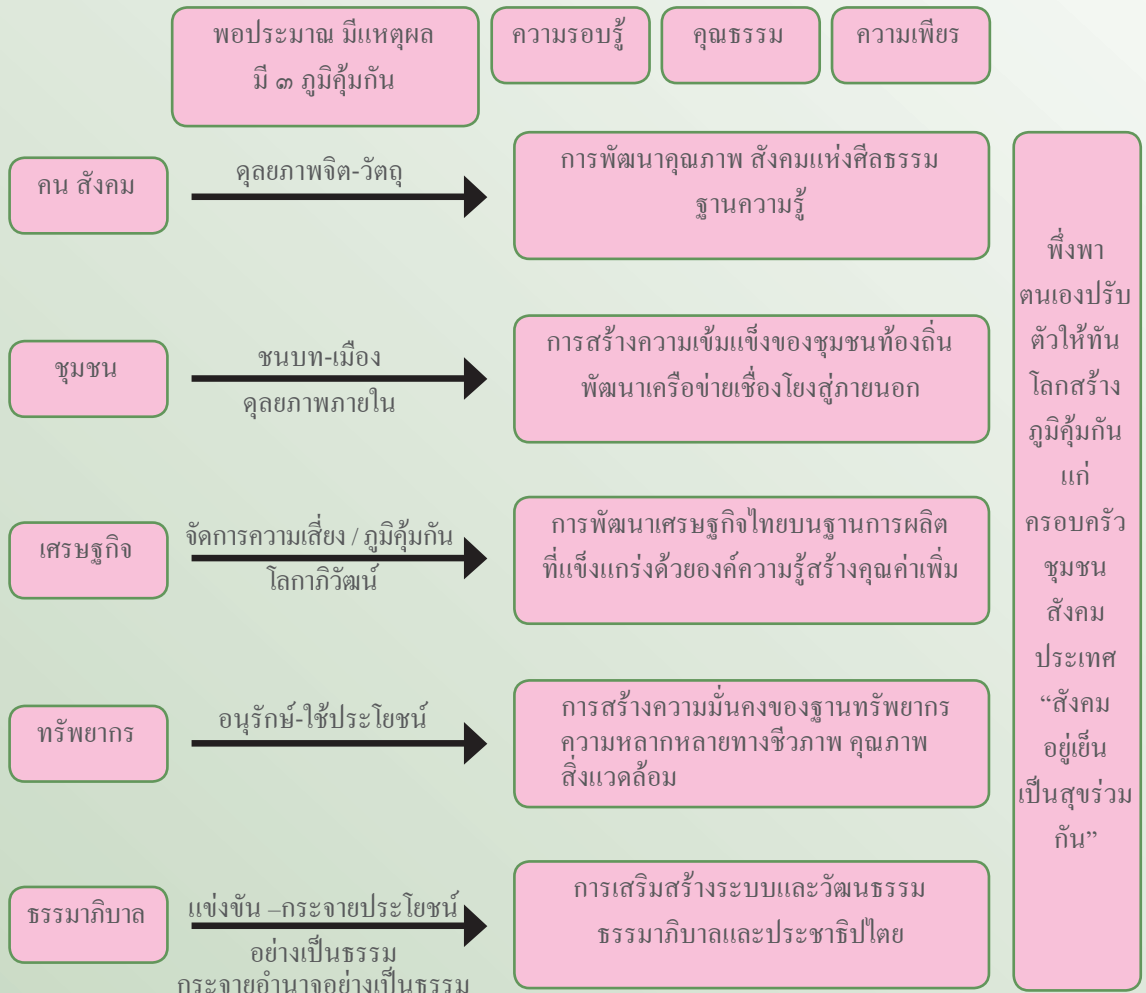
พอประมาณ มีเหตุผล มี ๓ ภูมิคุ้มกัน

ความรอบรู้

คุณธรรม

ความเพียร

คน สังคม

ดุลยภาพจิต-วัตถุ

การพัฒนาคุณภาพ สังคมแห่งศีลธรรม ฐานความรู้

ชุมชน

ชนบท-เมือง ดุลยภาพภายใน

การสร้างความเข้มแข็งของชุมชนท้องถิ่น พัฒนาเครือข่ายเชื่องโยงสู่ภายนอก

เศรษฐกิจ

จัดการความเสี่ยง / ภูมิคุ้มกัน โลกาภิวัฒน์

การพัฒนาเศรษฐกิจไทยบนฐานการผลิต ที่แข็งแกร่งด้วยองค์ความรู้สร้างคุณค่าเพิ่ม

ทรัพยากร

อนุรักษ์-ใช้ประโยชน์

การสร้างความมั่นคงของฐานทรัพยากร ความหลากหลายทางชีวภาพ คุณภาพ สิ่งแวดล้อม

ธรรมาภิบาล

แข่งขัน –กระจายประโยชน์ อย่างเป็นธรรม กระจายอำนาจอย่างเป็นธรรม

การเสริมสร้างระบบและวัฒนธรรม ธรรมาภิบาลและประชาธิปไตย

พึ่งพา ตนเองปรับ ตัวให้ทัน โลกสร้าง ภูมิคุ้มกัน แก่ ครอบครัว ชุมชน สังคม ประเทศ “สังคม อยู่เย็น เป็นสุขร่วม กัน”